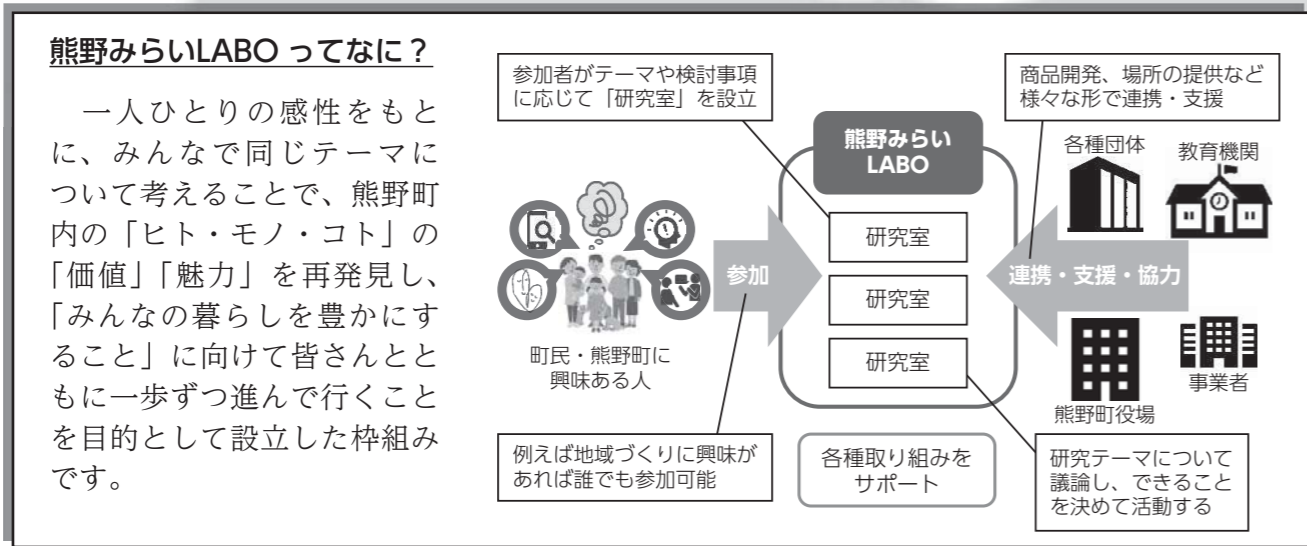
熊野みらいLABO ってなに？

一人ひとりの感性をもとに、みんなで同じテーマについて考えることで、熊野町内の「ヒト・モノ・コト」の「価値」「魅力」を再発見し、「みんなの暮らしを豊かにすること」に向けて皆さんとともに一歩ずつ進んで行くことを目的として設立した枠組みです。

参加者がテーマや検討事項に応じて「研究室」を設立

商品開発、場所の提供など様々な形で連携・支援

熊野みらいLABO

研究室

研究室

研究室

参加

連携・支援・協力

各種団体

教育機関

熊野町役場

事業者

町民・熊野町に興味ある人

例えば地域づくりに興味があれば誰でも参加可能

各種取り組みをサポート

研究テーマについて議論し、できることを決めて活動する